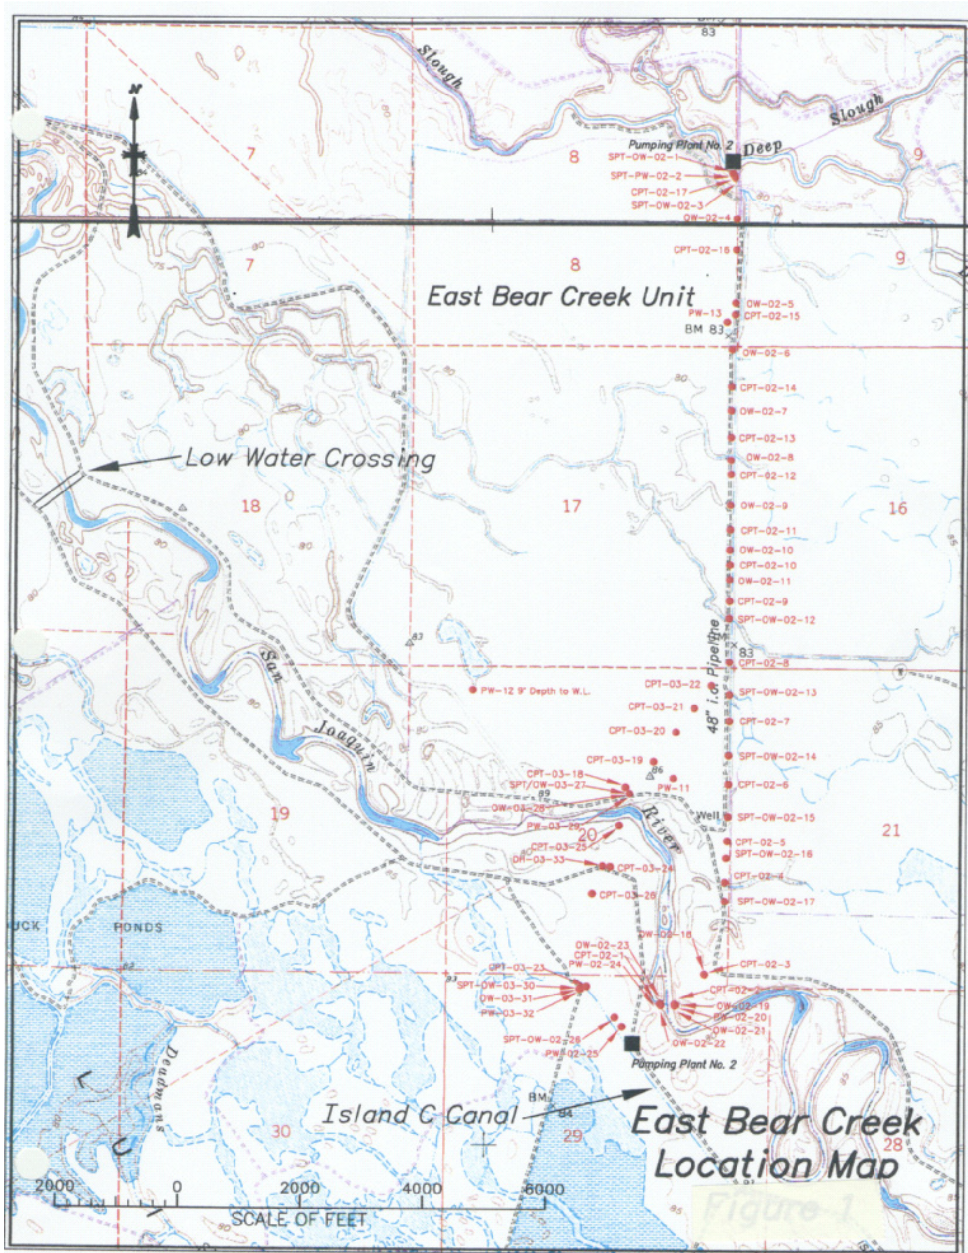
N

Slough

83

Slough

Pumping Plant No. 2

Deep

SPT-OW-02-1

SPT-PW-02-2

CPT-02-17

SPT-OW-02-3

OW-02-4

7

8

9

7

8

9

80

75

CPT-02-16

East Bear Creek Unit

OW-02-5

PW-13

CPT-02-15

BM 83

OW-02-6

80

CPT-02-14

OW-02-7

CPT-02-13

OW-02-8

CPT-02-12

Low Water Crossing

18

17

OW-02-9

16

CPT-02-11

OW-02-10

CPT-02-10

OW-02-11

CPT-02-9

SPT-OW-02-12

48" i.d. Pipeline

83

83

CPT-02-8

San

PW-12 9' Depth to W.L.

CPT-03-22

SPT-OW-02-13

CPT-03-21

CPT-02-7

CPT-03-20

Joaquin

SPT-OW-02-14

CPT-03-19

CPT-03-18

SPT/OW-03-27

PW-11

CPT-02-6

19

OW-03-26

River

Well

SPT-OW-02-15

PW-03-29

20

21

CPT-03-25

CPT-02-5

DH-03-33

CPT-03-24

SPT-OW-02-16

CPT-02-4

CPT-03-28

SPT-OW-02-17

UCK

PONDS

OW-02-18

OW-02-23

CPT-02-1

PW-02-24

CPT-02-3

CPT-03-23

SPT-OW-03-30

OW-03-31

PW-03-32

CPT-02-2

OW-02-19

PW-02-20

OW-02-21

OW-02-22

SPT-OW-02-26

PW-02-25

Pumping Plant No. 2

Deadmans

BM

84

Island C Canal

East Bear Creek Location Map

30

29

28

2000

0

2000

4000

6000

SCALE OF FEET

Figure 1